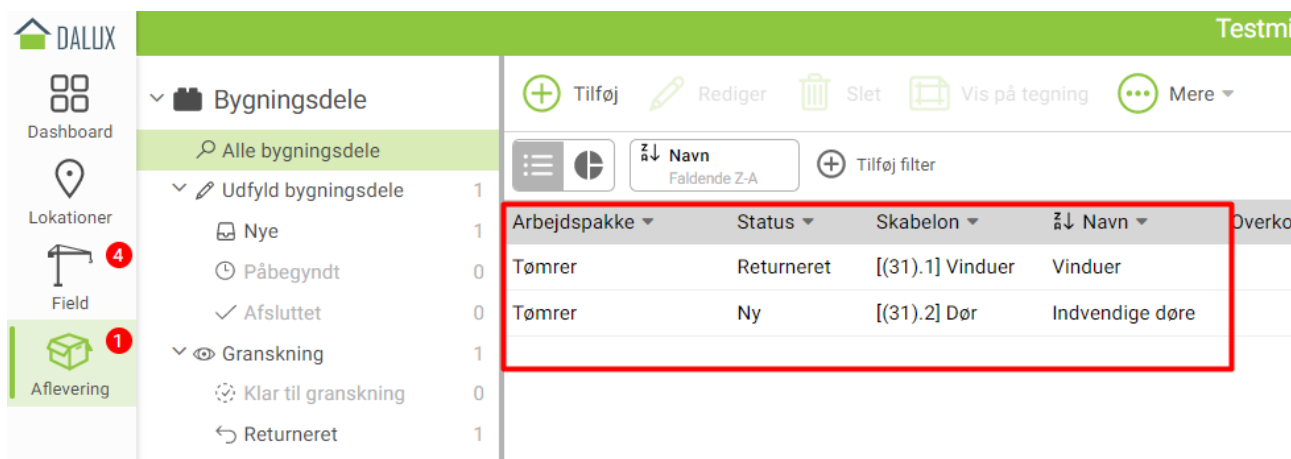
DALUX

Testmi

Dashboard

Lokationer

4

Field

1

Aflevering

Bygningsdele

Alle bygningsdele

Udfyld bygningsdele 1

Nye 1

Påbegyndt 0

Afsluttet 0

Granskning 1

Klar til granskning 0

Returneret 1

Tilføj

Rediger

Slet

Vis på tegning

Mere

Navn
Faldende Z-A

Tilføj filter

| Arbejdspakke | Status | Skabelon | Navn | Overko |
|---|---|---|---|---|
| Tømrer | Returneret | [(31).1] Vinduer | Vinduer | |
| Tømrer | Ny | [(31).2] Dør | Indvendige døre | |